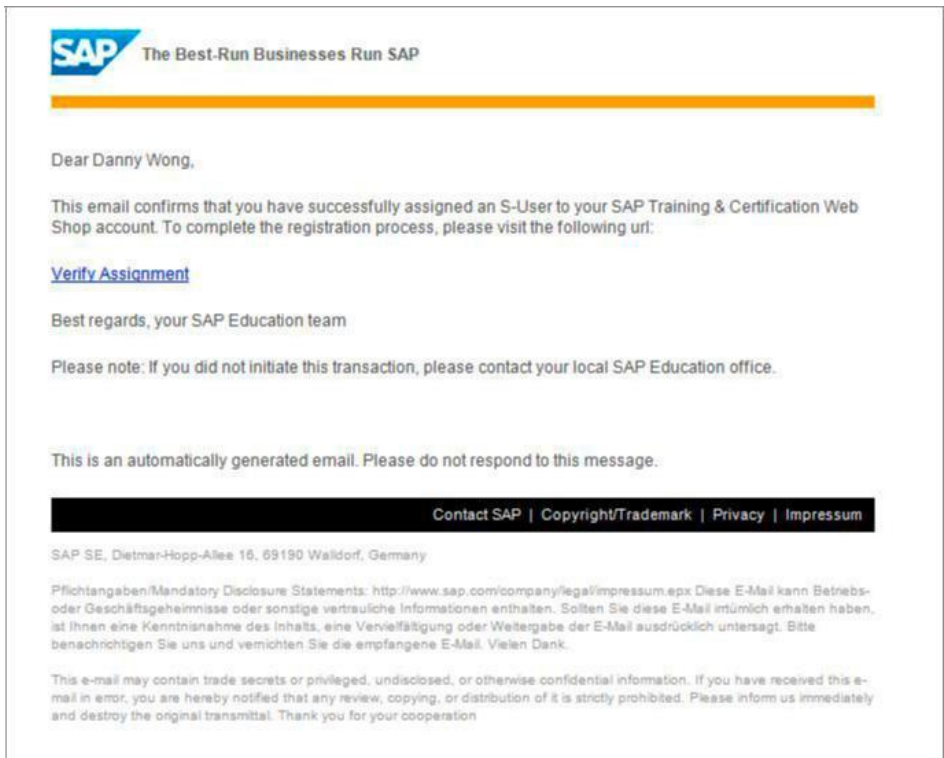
SAP The Best-Run Businesses Run SAP

Dear Danny Wong,

This email confirms that you have successfully assigned an S-User to your SAP Training & Certification Web Shop account. To complete the registration process, please visit the following url:

Verify Assignment

Best regards, your SAP Education team

Please note: If you did not initiate this transaction, please contact your local SAP Education office.

This is an automatically generated email. Please do not respond to this message.

Contact SAP | Copyright/Trademark | Privacy | Impressum

SAP SE, Dietmar-Hopp-Allee 16, 69190 Walldorf, Germany

Pflichtangaben/Mandatory Disclosure Statements: http://www.sap.com/company/legal/impressum.epx Diese E-Mail kann Betriebsoder Geschäftsgeheimnisse oder sonstige vertrauliche Informationen enthalten. Sollten Sie diese E-Mail irrtümlich erhalten haben, ist Ihnen eine Kenntnisnahme des Inhalts, eine Vervielfältigung oder Weitergabe der E-Mail ausdrücklich untersagt. Bitte benachrichtigen Sie uns und vernichten Sie die empfangene E-Mail. Vielen Dank.

This e-mail may contain trade secrets or privileged, undisclosed, or otherwise confidential information. If you have received this e-mail in error, you are hereby notified that any review, copying, or distribution of it is strictly prohibited. Please inform us immediately and destroy the original transmittal. Thank you for your cooperation